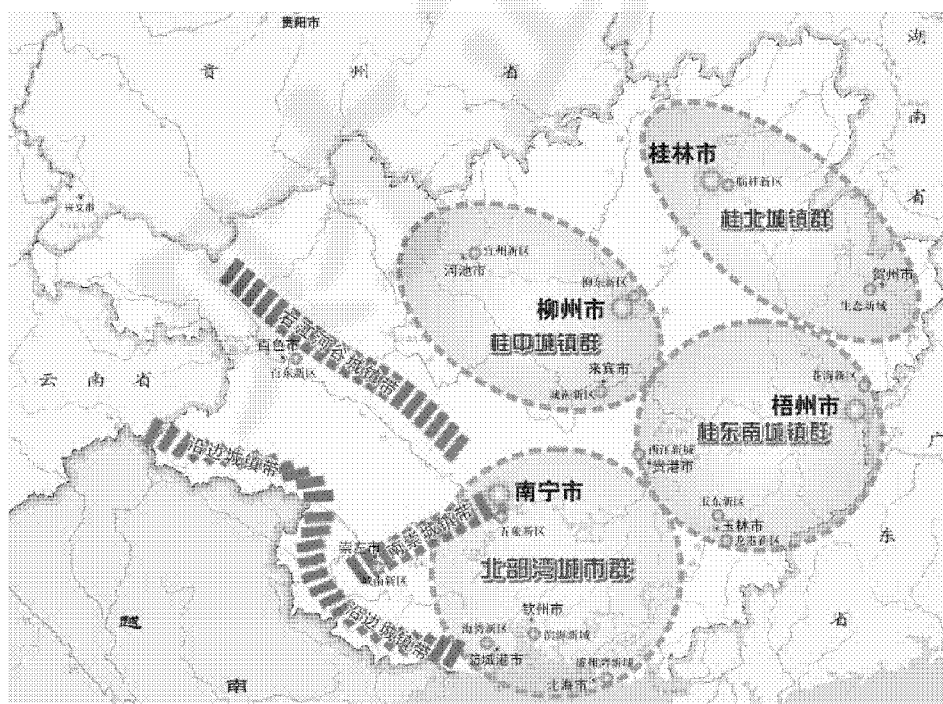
贵阳市

贵 州 省

湖 南 省

桂林市
临桂新区
桂北城镇群

兴义市

宜州新区
河池市
柳东新区
柳州市
桂中城镇群
来宾市
城南新区

贺州市
生态新城

百色河谷城镇带
百色市
百东新区

云 南 省

苍海新区
梧州市
桂东南城镇群
西江新城
贵港市
玉东新区
玉林市
龙港新区

沿边城镇带

南宁市
五象新区
崇左市
南崇城镇带
城南新区
北部湾城市群
钦州市
滨海新区
滨海新城
防城港市
铁山港新城
北海市

沿边城镇带

越 南

广 东 省